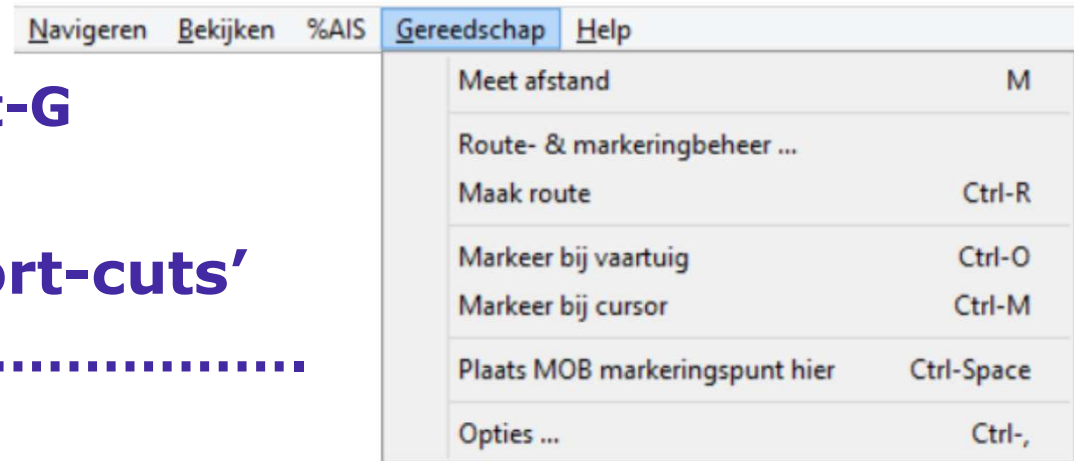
Navigeren Bekijken %AIS Gereedschap Help

t-G

ort-cuts'

.................

Meet afstand M

Route- & markeringbeheer ...

Maak route Ctrl-R

Markeer bij vaartuig Ctrl-O

Markeer bij cursor Ctrl-M

Plaats MOB markeringspunt hier Ctrl-Space

Opties ... Ctrl-,